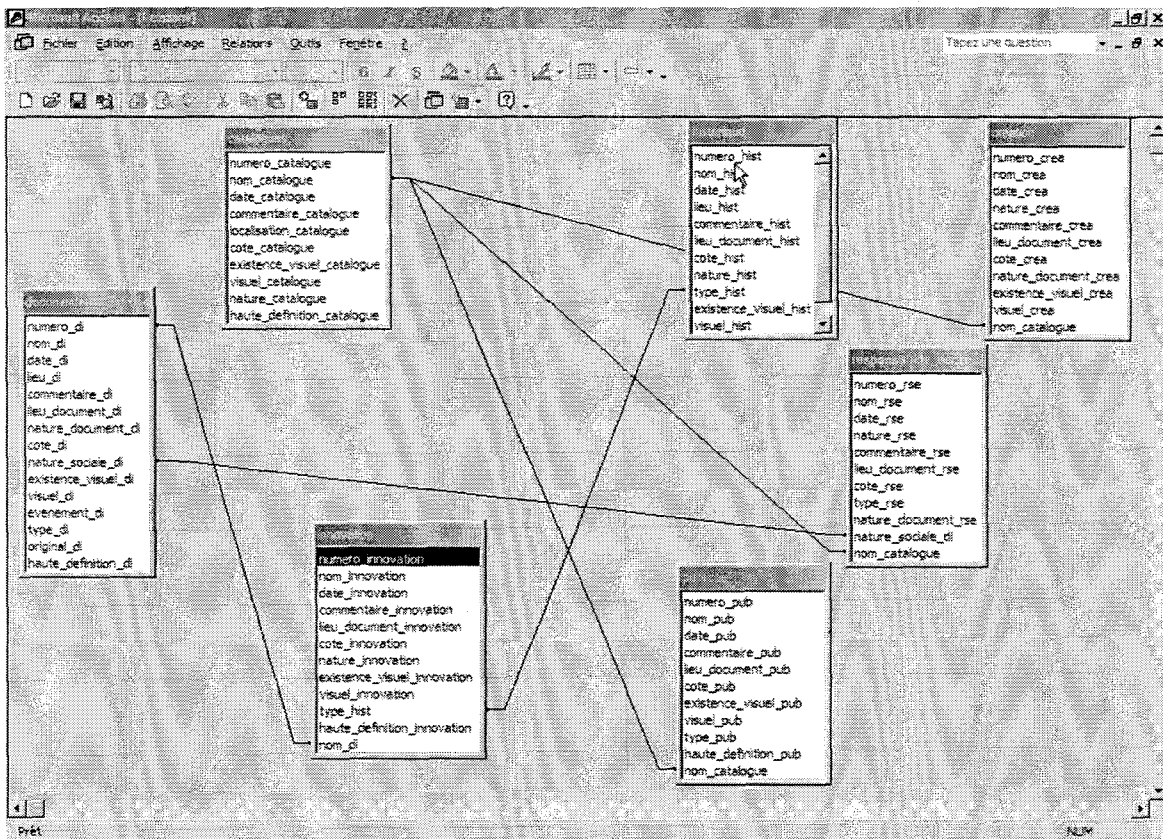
Fichier Edition Affichage Relations Outils Fenêtre ?

Tapez une question

numero_catalogue
nom_catalogue
date_catalogue
commentaire_catalogue
localisation_catalogue
cote_catalogue
existence_visuel_catalogue
visuel_catalogue
nature_catalogue
haute_definition_catalogue

numero_hist
nom_hist
date_hist
lieu_hist
commentaire_hist
lieu_document_hist
cote_hist
nature_hist
type_hist
existence_visuel_hist
visuel_hist

numero_crea
nom_crea
date_crea
nature_crea
commentaire_crea
lieu_document_crea
cote_crea
nature_document_crea
existence_visuel_crea
visuel_crea
nom_catalogue

numero_di
nom_di
date_di
lieu_di
commentaire_di
lieu_document_di
nature_document_di
cote_di
nature_sociale_di
existence_visuel_di
visuel_di
evenement_di
type_di
original_di
haute_definition_di

numero_rse
nom_rse
date_rse
nature_rse
commentaire_rse
lieu_document_rse
cote_rse
type_rse
nature_document_rse
nature_sociale_di
nom_catalogue

numero_innovation
nom_innovation
date_innovation
commentaire_innovation
lieu_document_innovation
cote_innovation
nature_innovation
existence_visuel_innovation
visuel_innovation
type_hist
haute_definition_innovation
nom_di

numero_pub
nom_pub
date_pub
commentaire_pub
lieu_document_pub
cote_pub
existence_visuel_pub
visuel_pub
type_pub
haute_definition_pub
nom_catalogue

Prêt
NUM